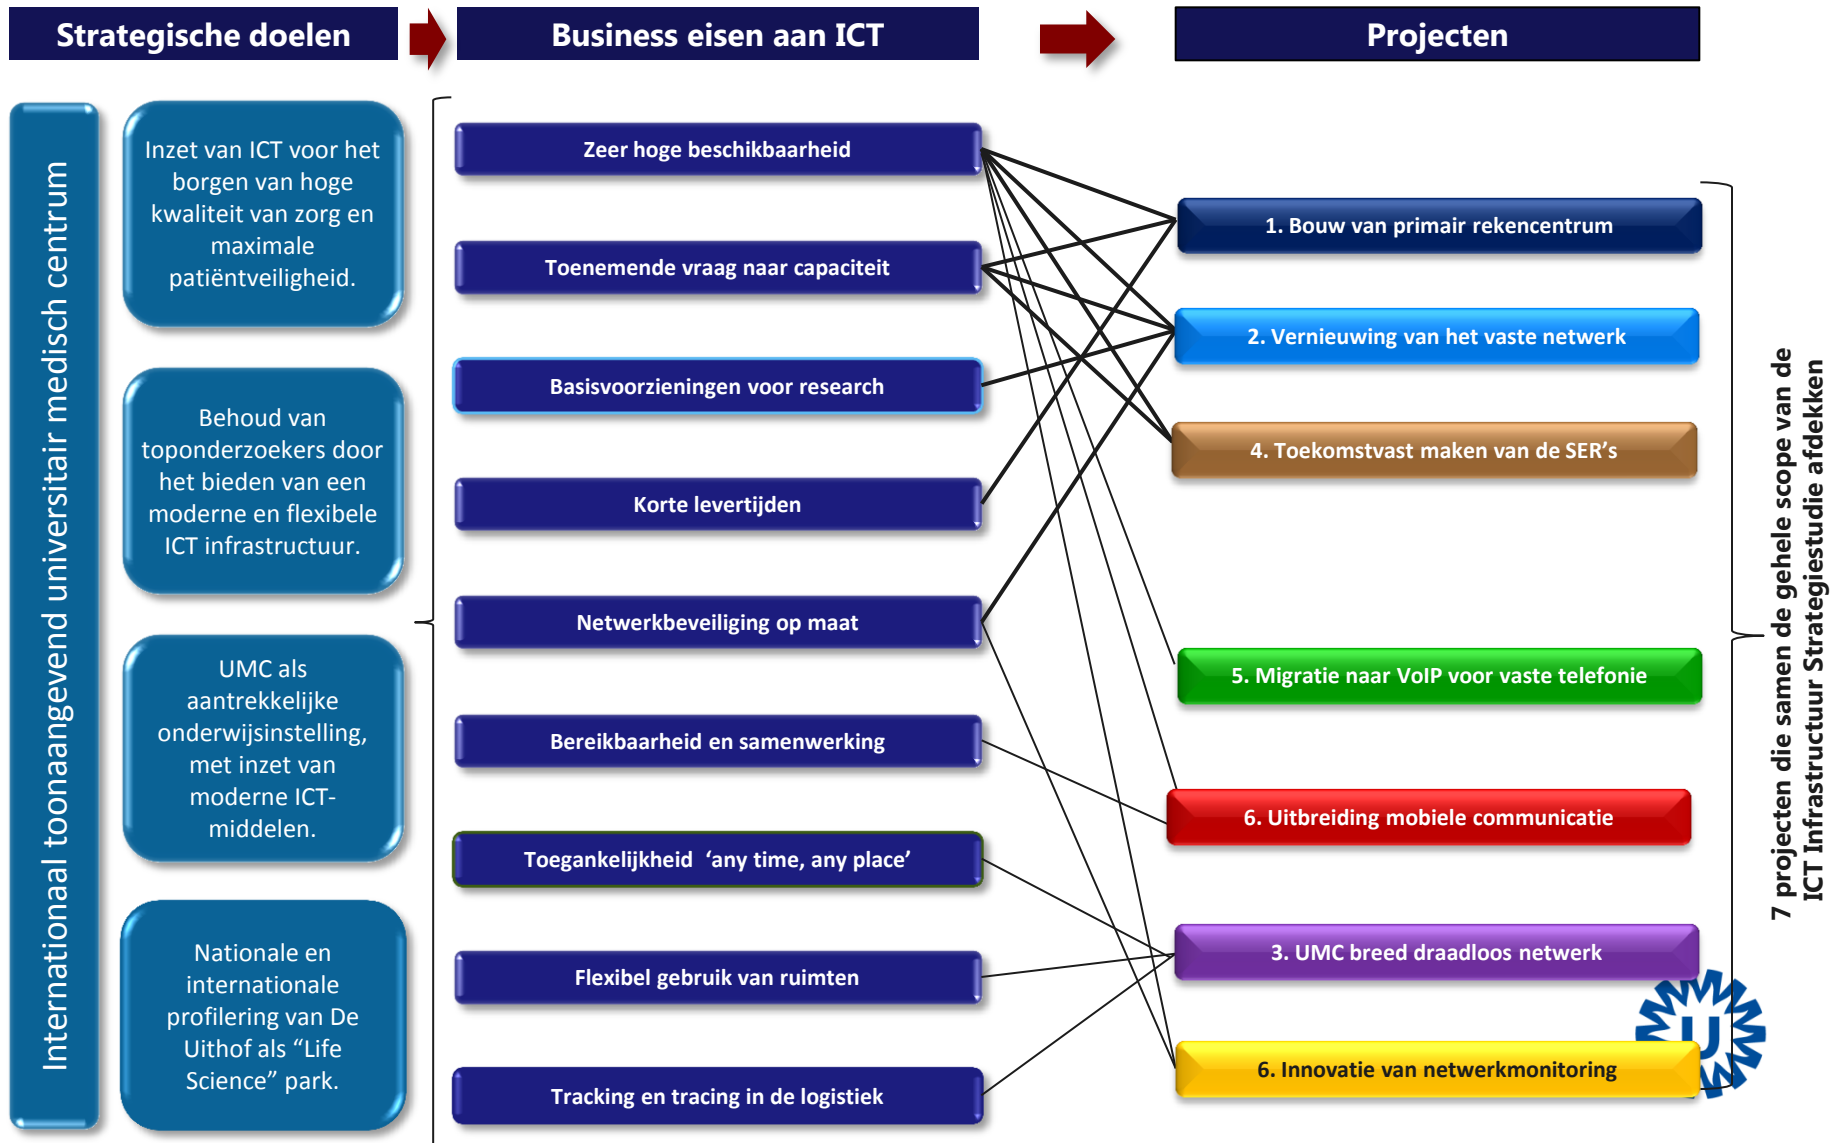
Strategische doelen

Business eisen aan ICT

Projecten

Internationaal toonaangevend universitair medisch centrum

Inzet van ICT voor het borgen van hoge kwaliteit van zorg en maximale patiëntveiligheid.

Behoud van toponderzoekers door het bieden van een moderne en flexibele ICT infrastructuur.

UMC als aantrekkelijke onderwijsinstelling, met inzet van moderne ICT-middelen.

Nationale en internationale profilering van De Uithof als “Life Science” park.

Zeer hoge beschikbaarheid

Toenemende vraag naar capaciteit

Basisvoorzieningen voor research

Korte levertijden

Netwerkbeveiliging op maat

Bereikbaarheid en samenwerking

Toegankelijkheid ‘any time, any place’

Flexibel gebruik van ruimten

Tracking en tracing in de logistiek

1. Bouw van primair rekencentrum

2. Vernieuwing van het vaste netwerk

4. Toekomstvast maken van de SER’s

5. Migratie naar VoIP voor vaste telefonie

6. Uitbreiding mobiele communicatie

3. UMC breed draadloos netwerk

6. Innovatie van netwerkmonitoring

7 projecten die samen de gehele scope van de ICT Infrastructuur Strategiestudie afdekken